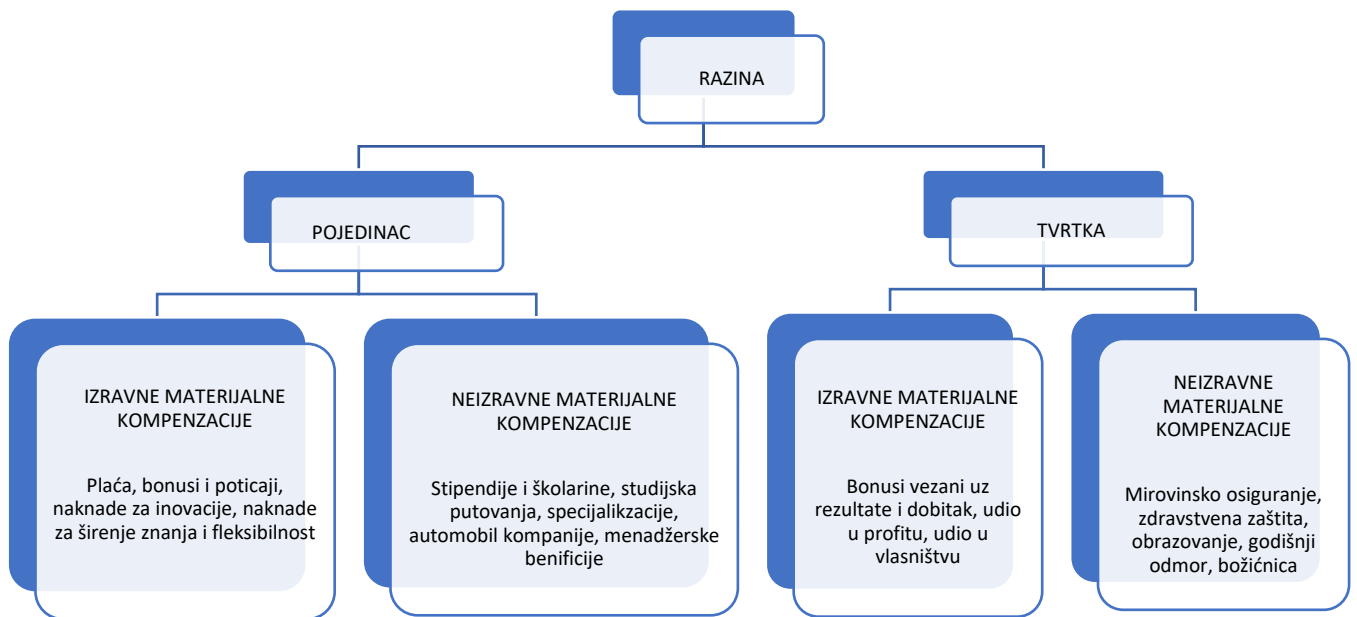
RAZINA

POJEDINAC

TVRTKA

IZRAVNE MATERIJALNE KOMPENZACIJE

Plaća, bonusi i poticaji, naknade za inovacije, naknade za širenje znanja i fleksibilnost

NEIZRAVNE MATERIJALNE KOMPENZACIJE

Stipendije i školarine, studijska putovanja, specijalikzacije, automobil kompanije, menadžerske benificije

IZRAVNE MATERIJALNE KOMPENZACIJE

Bonusi vezani uz rezultate i dobitak, udio u profitu, udio u vlasništvu

NEIZRAVNE MATERIJALNE KOMPENZACIJE

Mirovinsko osiguranje, zdravstvena zaštita, obrazovanje, godišnji odmor, božićnica